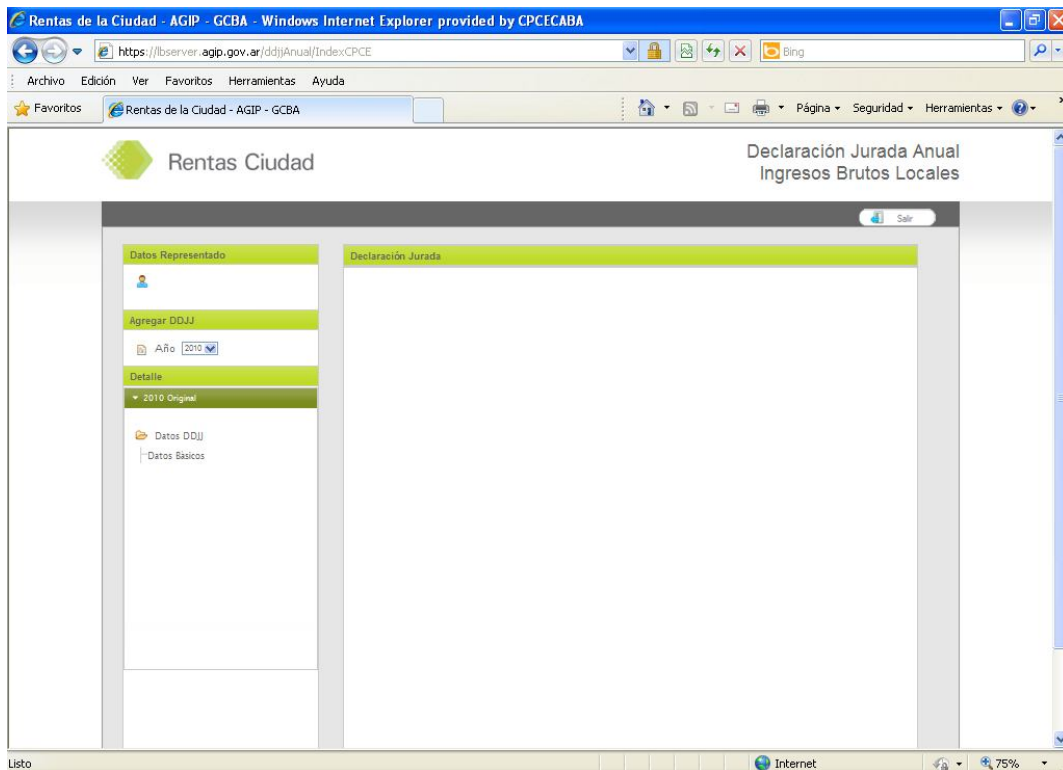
Rentas de la Ciudad - AGIP - GCBA - Windows Internet Explorer provided by CPCECABA

https://lbserver.agip.gov.ar/ddjjAnual/IndexCPCE

Bing

Archivo Edición Ver Favoritos Herramientas Ayuda

Favoritos

Rentas de la Ciudad - AGIP - GCBA

Página • Seguridad • Herramientas •

Rentas Ciudad

Declaración Jurada Anual
Ingresos Brutos Locales

Salir

Datos Representado

Agregar DDJJ

Año 2010

Detalle

2010 Original

Datos DDJJ

Datos Básicos

Declaración Jurada

Listo

Internet

75%